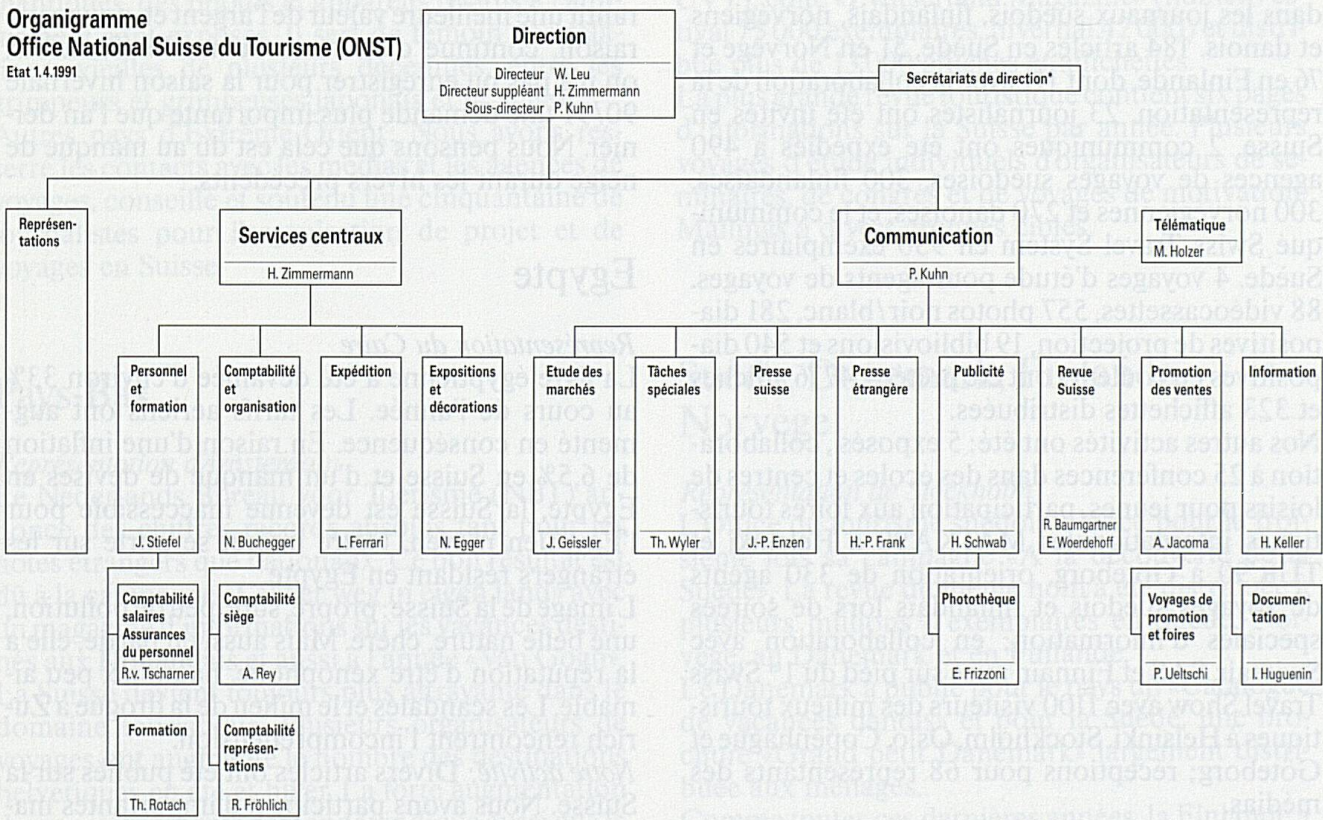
Organigramme
Office National Suisse du Tourisme (ONST)
Etat 1.4.1991

Direction
Directeur W. Leu
Directeur suppléant H. Zimmermann
Sous-directeur P. Kuhn

Secrétariats de direction*

Représentations

Services centraux
H. Zimmermann

Personnel et formation
J. Stiefel

Comptabilité salaires Assurances du personnel
R.v. Tscharner

Formation
Th. Rotach

Comptabilité et organisation
N. Buchegger

Comptabilité siège
A. Rey

Comptabilité représentations
R. Fröhlich

Expédition
L. Ferrari

Expositions et décorations
N. Egger

Communication
P. Kuhn

Télématique
M. Holzer

Etude des marchés
J. Geissler

Tâches spéciales
Th. Wyler

Presse suisse
J.-P. Enzen

Presse étrangère
H.-P. Frank

Publicité
H. Schwab

Photothèque
E. Frizzoni

Revue Suisse
R. Baumgartner
E. Woerdehoff

Promotion des ventes
A. Jacoma

Voyages de promotion et foires
P. Ueltschi

Information
H. Keller

Documentation
I. Huguenin